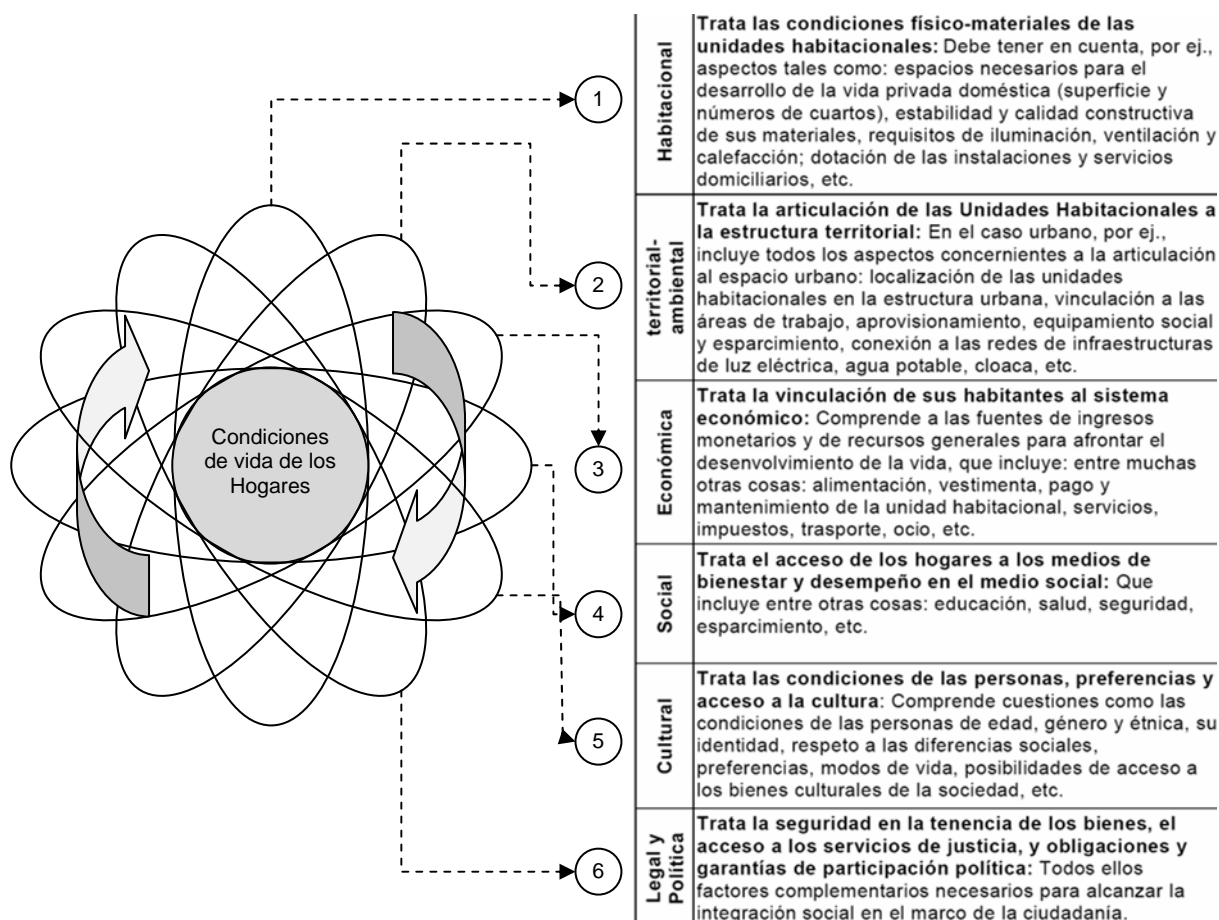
Condiciones de vida de los Hogares

1

2

3

4

5

6

| | |
|---|---|
| Habitacional | **Trata las condiciones físico-materiales de las unidades habitacionales:** Debe tener en cuenta, por ej., aspectos tales como: espacios necesarios para el desarrollo de la vida privada doméstica (superficie y números de cuartos), estabilidad y calidad constructiva de sus materiales, requisitos de iluminación, ventilación y calefacción; dotación de las instalaciones y servicios domiciliarios, etc. |
| territorial-ambiental | **Trata la articulación de las Unidades Habitacionales a la estructura territorial:** En el caso urbano, por ej., incluye todos los aspectos concernientes a la articulación al espacio urbano: localización de las unidades habitacionales en la estructura urbana, vinculación a las áreas de trabajo, aprovisionamiento, equipamiento social y esparcimiento, conexión a las redes de infraestructuras de luz eléctrica, agua potable, cloaca, etc. |
| Económica | **Trata la vinculación de sus habitantes al sistema económico:** Comprende a las fuentes de ingresos monetarios y de recursos generales para afrontar el desenvolvimiento de la vida, que incluye: entre muchas otras cosas: alimentación, vestimenta, pago y mantenimiento de la unidad habitacional, servicios, impuestos, trasporte, ocio, etc. |
| Social | **Trata el acceso de los hogares a los medios de bienestar y desempeño en el medio social:** Que incluye entre otras cosas: educación, salud, seguridad, esparcimiento, etc. |
| Cultural | **Trata las condiciones de las personas, preferencias y acceso a la cultura**: Comprende cuestiones como las condiciones de las personas de edad, género y étnica, su identidad, respeto a las diferencias sociales, preferencias, modos de vida, posibilidades de acceso a los bienes culturales de la sociedad, etc. |
| Legal y Política | **Trata la seguridad en la tenencia de los bienes, el acceso a los servicios de justicia, y obligaciones y garantías de participación política:** Todos ellos factores complementarios necesarios para alcanzar la integración social en el marco de la ciudadanía. |